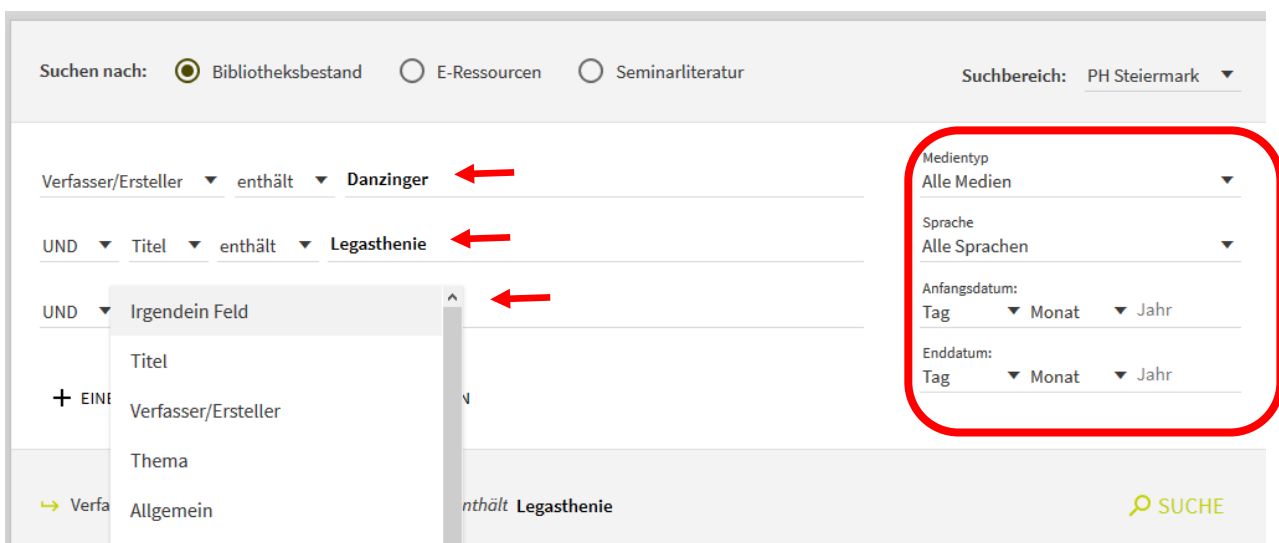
Suchen nach: Bibliotheksbestand E-Ressourcen Seminarliteratur

Suchbereich: PH Steiermark

Verfasser/Ersteller enthält Danzinger

UND Titel enthält Legasthenie

UND

Irgendein Feld
Titel
Verfasser/Ersteller
Thema
Allgemein

+ EINE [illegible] N

Medientyp
Alle Medien

Sprache
Alle Sprachen

Anfangsdatum:
Tag Monat Jahr

Enddatum:
Tag Monat Jahr

↪ Verfa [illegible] enthält Legasthenie

SUCHE